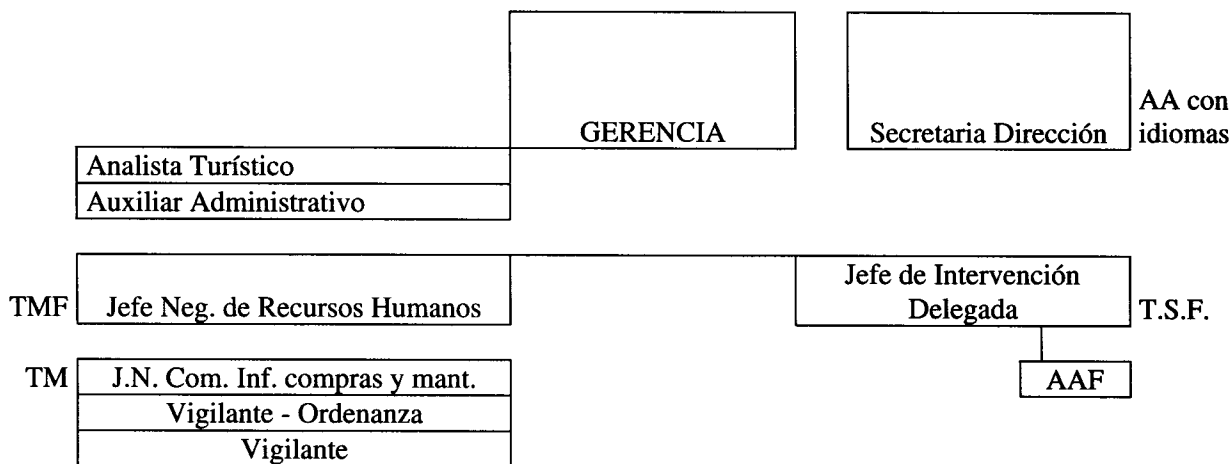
GERENCIA

Secretaria Dirección

AA con idiomas

Analista Turístico

Auxiliar Administrativo

TMF

Jefe Neg. de Recursos Humanos

Jefe de Intervención Delegada

T.S.F.

AAF

TM

J.N. Com. Inf. compras y mant.

Vigilante - Ordenanza

Vigilante